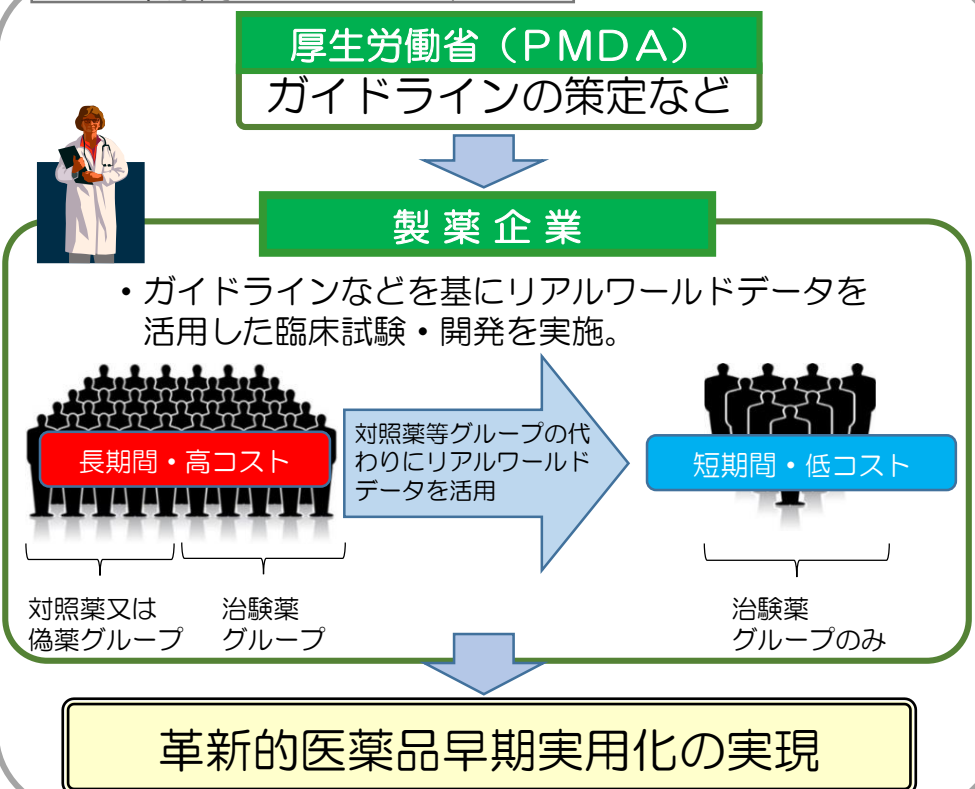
厚生労働省（PMDA）
ガイドラインの策定など

製薬企業

・ガイドラインなどを基にリアルワールドデータを活用した臨床試験・開発を実施。

長期間・高コスト

対照薬等グループの代わりにリアルワールドデータを活用

短期間・低コスト

対照薬又は偽薬グループ

治験薬グループ

治験薬グループのみ

革新的医薬品早期実用化の実現